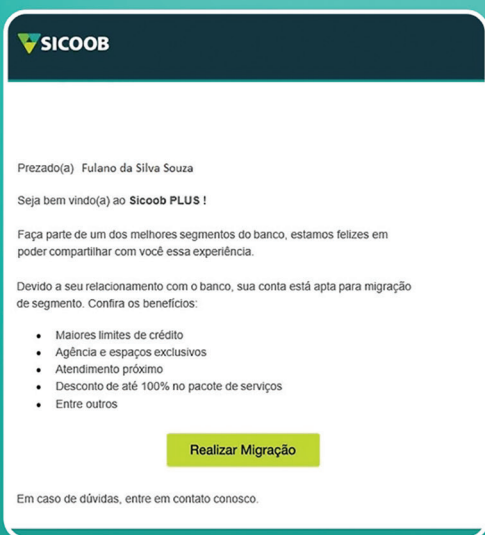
SICOOB

Prezado(a) Fulano da Silva Souza

Seja bem vindo(a) ao Sicoob PLUS !

Faça parte de um dos melhores segmentos do banco, estamos felizes em poder compartilhar com você essa experiência.

Devido a seu relacionamento com o banco, sua conta está apta para migração de segmento. Confira os benefícios:

- Maiores limites de crédito
- Agência e espaços exclusivos
- Atendimento próximo
- Desconto de até 100% no pacote de serviços
- Entre outros

Realizar Migração

Em caso de dúvidas, entre em contato conosco.